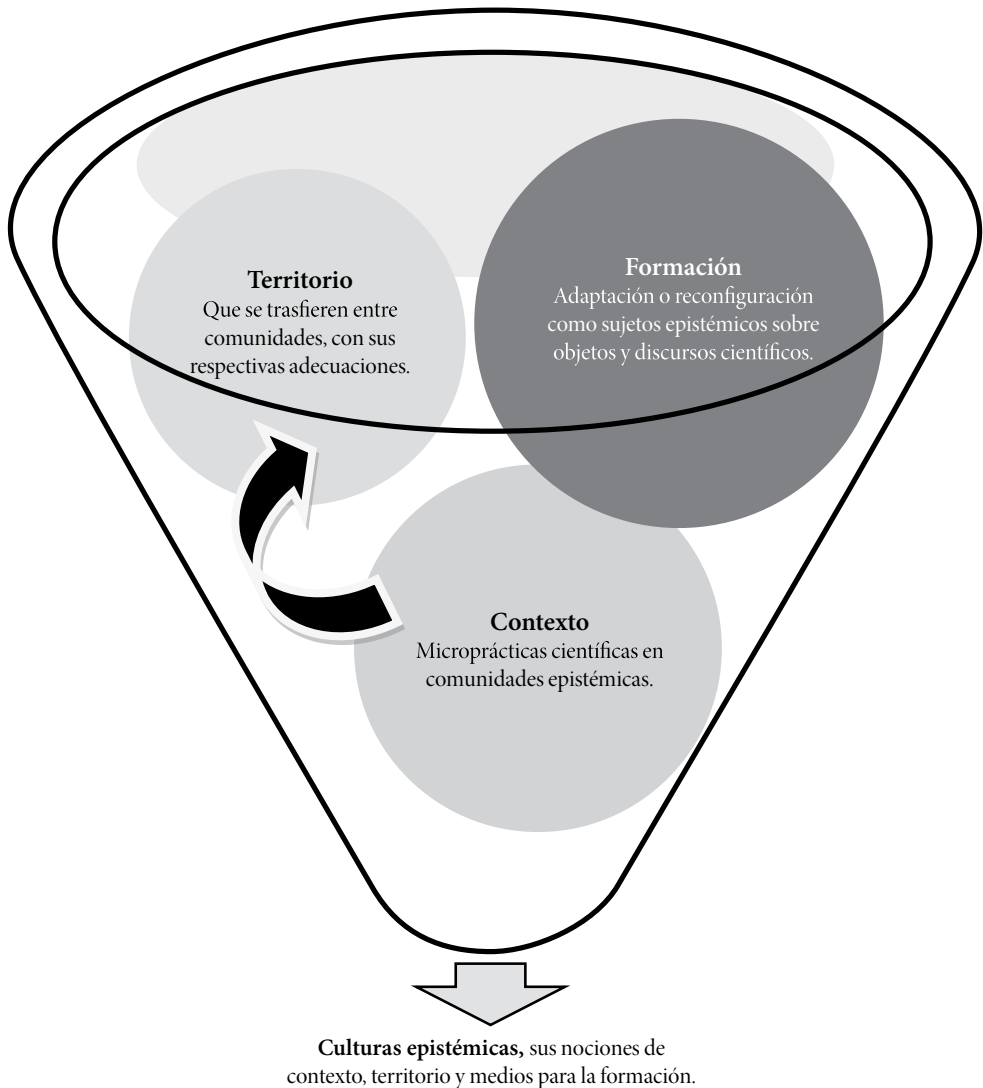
Territorio
Que se trasfieren entre comunidades, con sus respectivas adecuaciones.

Formación
Adaptación o reconfiguración como sujetos epistémicos sobre objetos y discursos científicos.

Contexto
Microprácticas científicas en comunidades epistémicas.

**Culturas epistémicas,** sus nociones de contexto, territorio y medios para la formación.